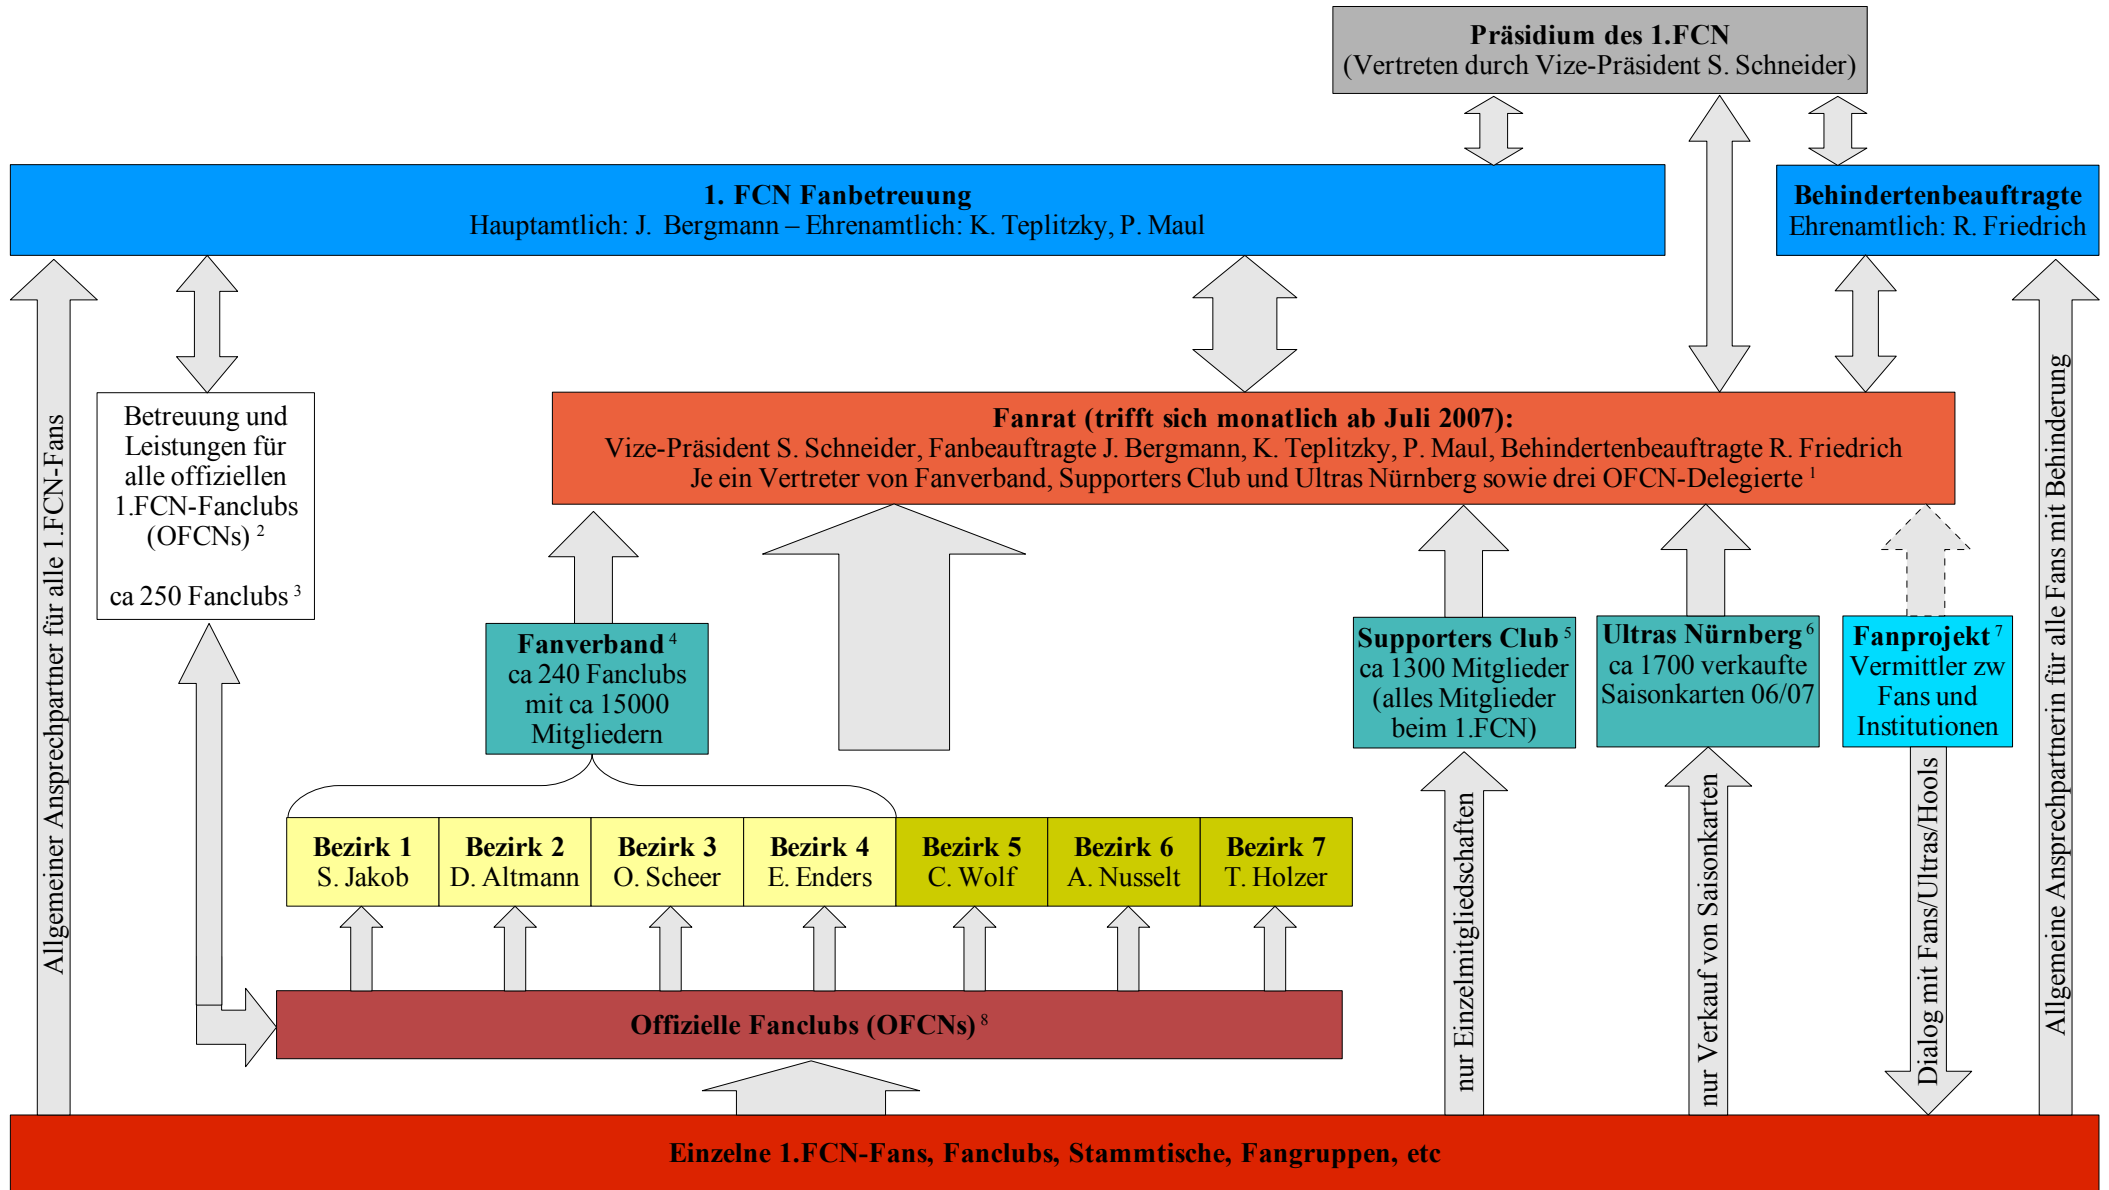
**Präsidium des 1.FCN**
(Vertreten durch Vize-Präsident S. Schneider)

**1. FCN Fanbetreuung**
Hauptamtlich: J. Bergmann – Ehrenamtlich: K. Teplitzky, P. Maul

**Behindertenbeauftragte**
Ehrenamtlich: R. Friedrich

Allgemeiner Ansprechpartner für alle 1.FCN-Fans

Betreuung und Leistungen für alle offiziellen 1.FCN-Fanclubs (OFCNs) $^2$

ca 250 Fanclubs $^3$

**Fanrat (trifft sich monatlich ab Juli 2007):**
Vize-Präsident S. Schneider, Fanbeauftragte J. Bergmann, K. Teplitzky, P. Maul, Behindertenbeauftragte R. Friedrich
Je ein Vertreter von Fanverband, Supporters Club und Ultras Nürnberg sowie drei OFCN-Delegierte $^1$

Allgemeine Ansprechpartnerin für alle Fans mit Behinderung

**Fanverband** $^4$
ca 240 Fanclubs mit ca 15000 Mitgliedern

**Supporters Club** $^5$
ca 1300 Mitglieder (alles Mitglieder beim 1.FCN)

**Ultras Nürnberg** $^6$
ca 1700 verkaufte Saisonkarten 06/07

**Fanprojekt** $^7$
Vermittler zw Fans und Institutionen

| **Bezirk 1** S. Jakob | **Bezirk 2** D. Altmann | **Bezirk 3** O. Scheer | **Bezirk 4** E. Enders | **Bezirk 5** C. Wolf | **Bezirk 6** A. Nusselt | **Bezirk 7** T. Holzer |
|---|---|---|---|---|---|---|

nur Einzelmitgliedschaften

nur Verkauf von Saisonkarten

Dialog mit Fans/Ultras/Hools

**Offizielle Fanclubs (OFCNs)** $^8$

**Einzelne 1.FCN-Fans, Fanclubs, Stammtische, Fangruppen, etc**